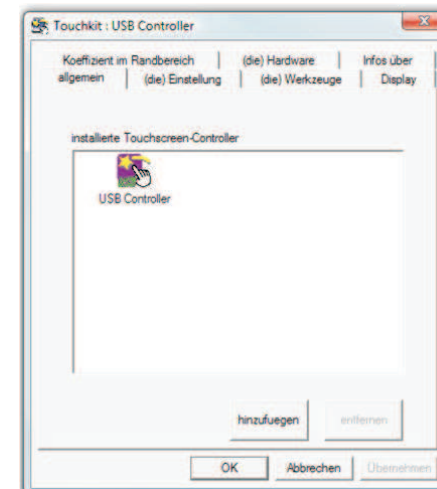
Touchkit : USB Controller

Koeffizient im Randbereich | (die) Hardware | Infos über
allgemein | (die) Einstellung | (die) Werkzeuge | Display

installierte Touchscreen-Controller

USB Controller

hinzufuegen
entfernen

OK
Abbrechen
Übernehmen